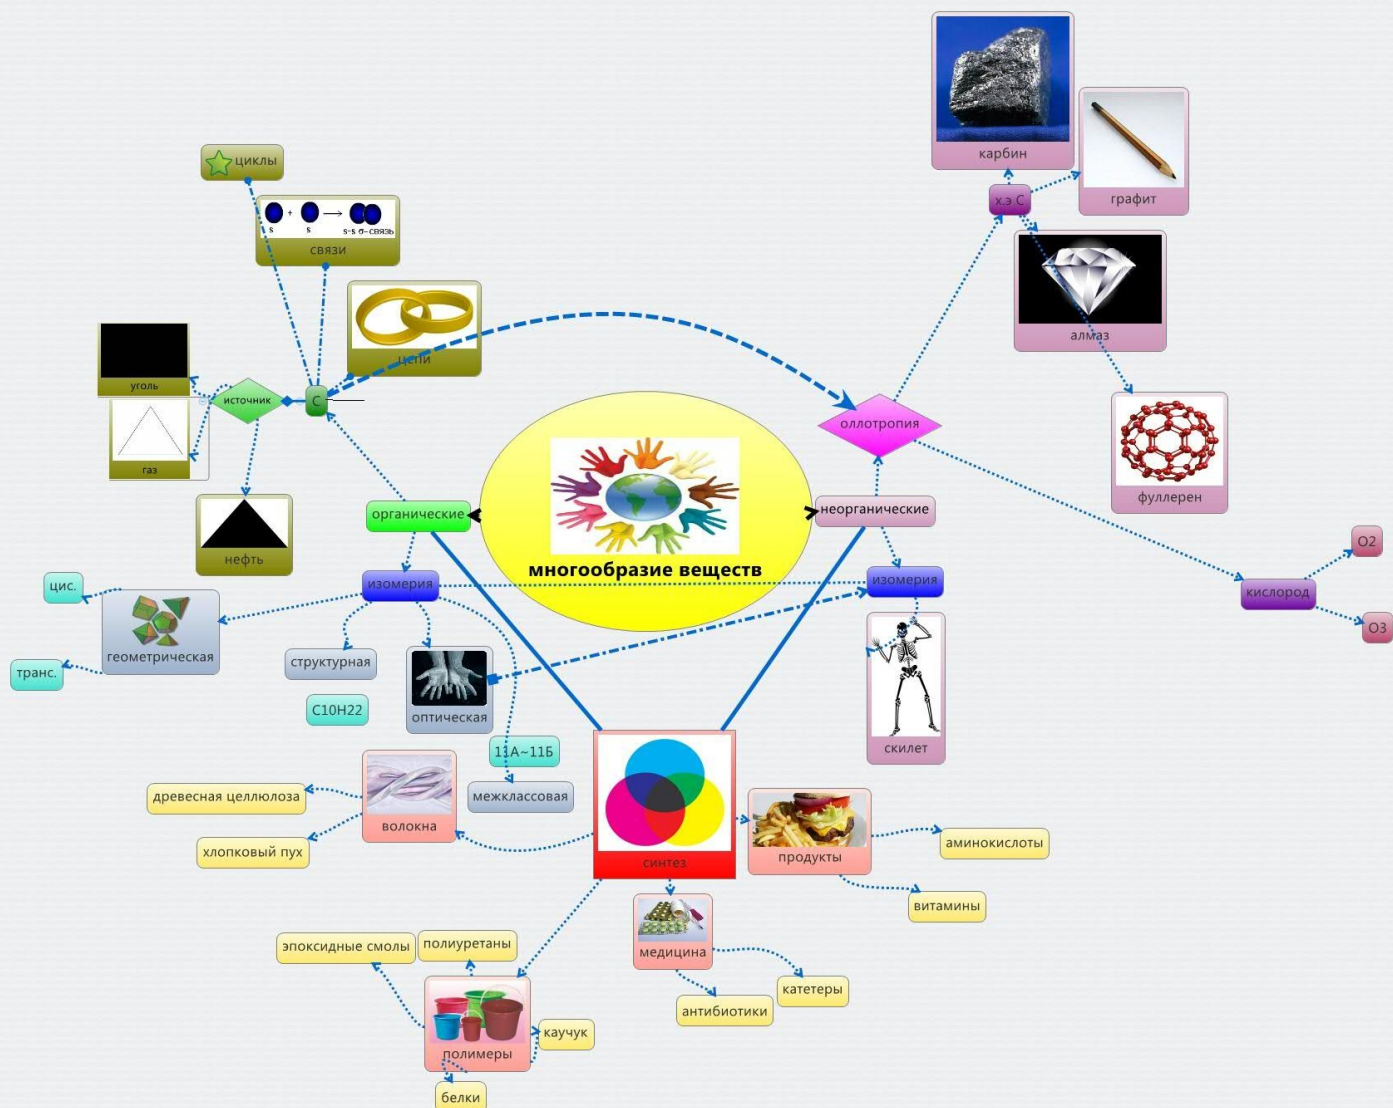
многообразие веществ

органические

неорганические

циклы

s + s → s-s σ-связь

связи

цепи

C

источник

уголь

газ

нефть

изомерия

цис.

геометрическая

транс.

структурная

C10H22

оптическая

11А~11Б

межклассовая

волокна

древесная целлюлоза

хлопковый пух

синтез

продукты

аминокислоты

витамины

медицина

катетеры

антибиотики

полимеры

эпоксидные смолы

полиуретаны

каучук

белки

оллотропия

х.э С

карбин

графит

алмаз

фуллерен

кислород

O2

O3

изомерия

скилет